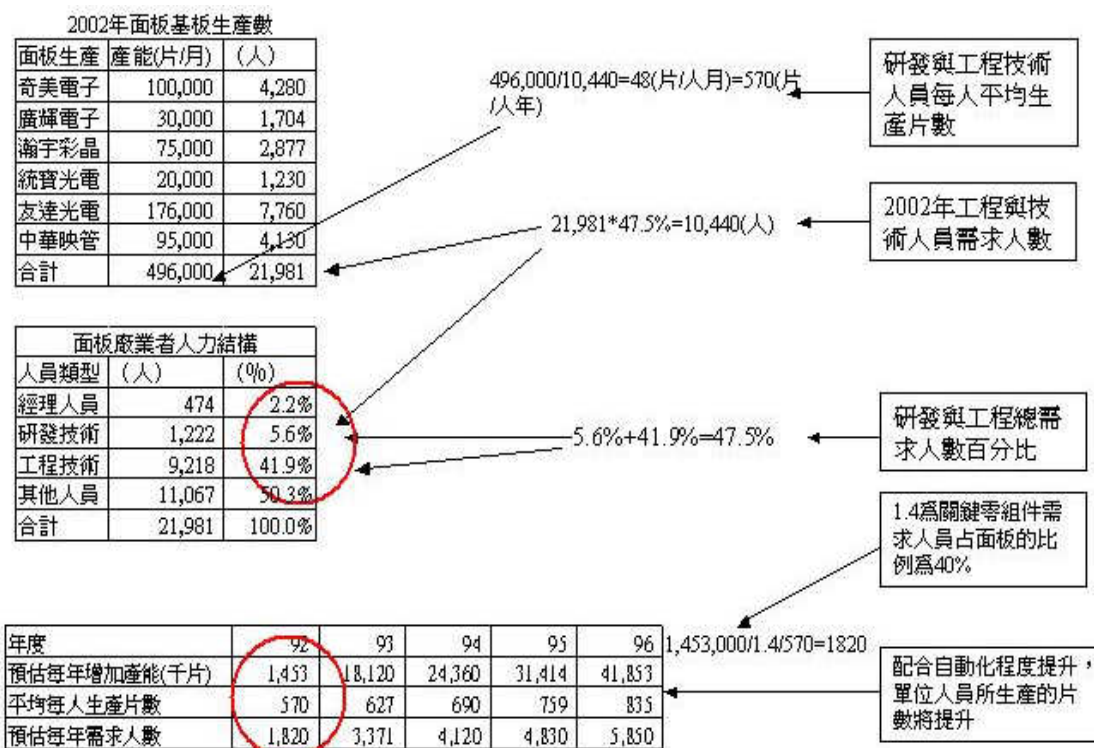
2002年面板基板生產數

| 面板生產 | 產能(片/月) | (人) |
|---|---|---|
| 奇美電子 | 100,000 | 4,280 |
| 廣輝電子 | 30,000 | 1,704 |
| 瀚宇彩晶 | 75,000 | 2,877 |
| 統寶光電 | 20,000 | 1,230 |
| 友達光電 | 176,000 | 7,760 |
| 中華映管 | 95,000 | 4,130 |
| 合計 | 496,000 | 21,981 |

496,000/10,440=48(片/人月)=570(片/人年)

研發與工程技術人員每人平均生產片數

21,981*47.5%=10,440(人)

2002年工程與技術人員需求人數

面板廠業者人力結構

| 人員類型 | (人) | (%) |
|---|---|---|
| 經理人員 | 474 | 2.2% |
| 研發技術 | 1,222 | 5.6% |
| 工程技術 | 9,218 | 41.9% |
| 其他人員 | 11,067 | 50.3% |
| 合計 | 21,981 | 100.0% |

5.6%+41.9%=47.5%

研發與工程總需求人數百分比

1.4爲關鍵零組件需求人員占面板的比例爲40%

| 年度 | 92 | 93 | 94 | 95 | 96 |
|---|---|---|---|---|---|
| 預估每年增加產能(千片) | 1,453 | 18,120 | 24,360 | 31,414 | 41,853 |
| 平均每人生產片數 | 570 | 627 | 690 | 759 | 835 |
| 預估每年需求人數 | 1,820 | 3,371 | 4,120 | 4,830 | 5,850 |

1,453,000/1.4/570=1820

配合自動化程度提升，單位人員所生產的片數將提升